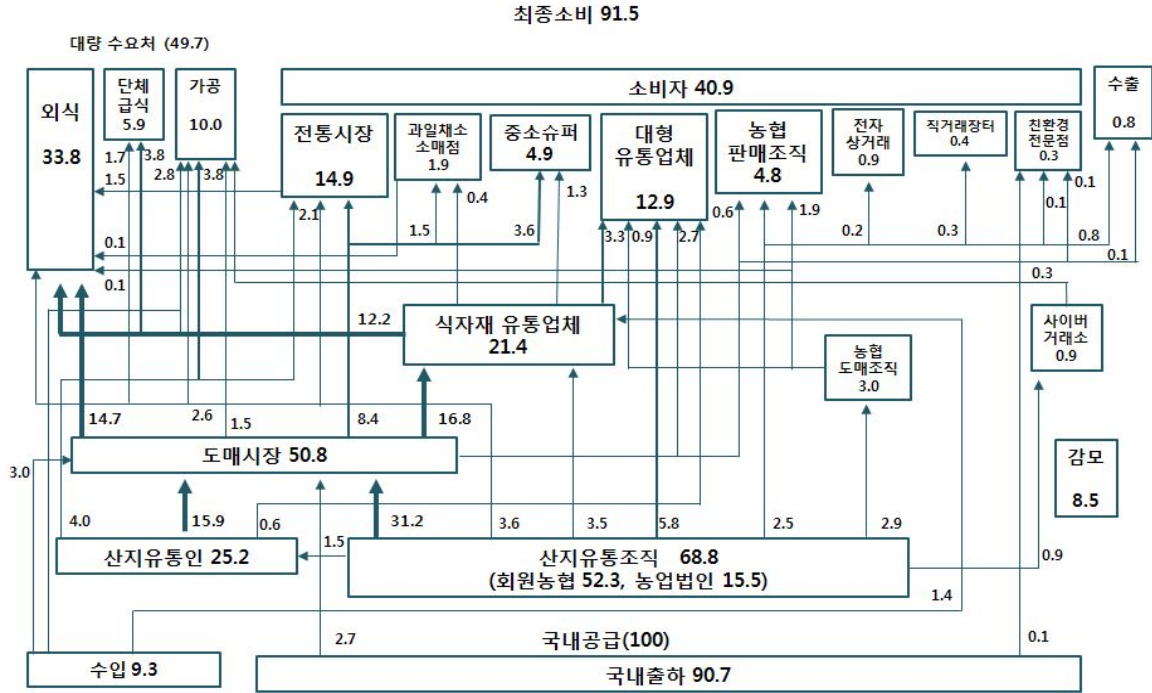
최종소비 91.5

대량 수요처 (49.7)

외식
33.8

단체
급식
5.9

가공
10.0

소비자 40.9

수출
0.8

전통시장
14.9

과일채소
소매점
1.9

중소슈퍼
4.9

대형
유통업체
12.9

농협
판매조직
4.8

전자
상거래
0.9

직거래장터
0.4

친환경
전문점
0.3

1.7
3.8
1.5
2.8
3.8
2.1
0.4
1.3
1.5
3.6
0.6
1.9
0.2
0.3
0.1
0.1
0.8
0.1
0.1
3.3
0.9
2.7
0.1
0.3
0.1

식자재 유통업체
21.4

12.2

사이버
거래소
0.9

농협
도매조직
3.0

14.7
2.6
1.5
8.4
16.8

도매시장 50.8

감모
8.5

3.0
4.0
15.9
0.6
31.2
3.6
3.5
5.8
2.5
2.9
1.5

산지유통인 25.2

산지유통조직 68.8
(회원농협 52.3, 농업법인 15.5)

0.9
1.4

2.7

국내공급(100)

0.1

수입 9.3

국내출하 90.7